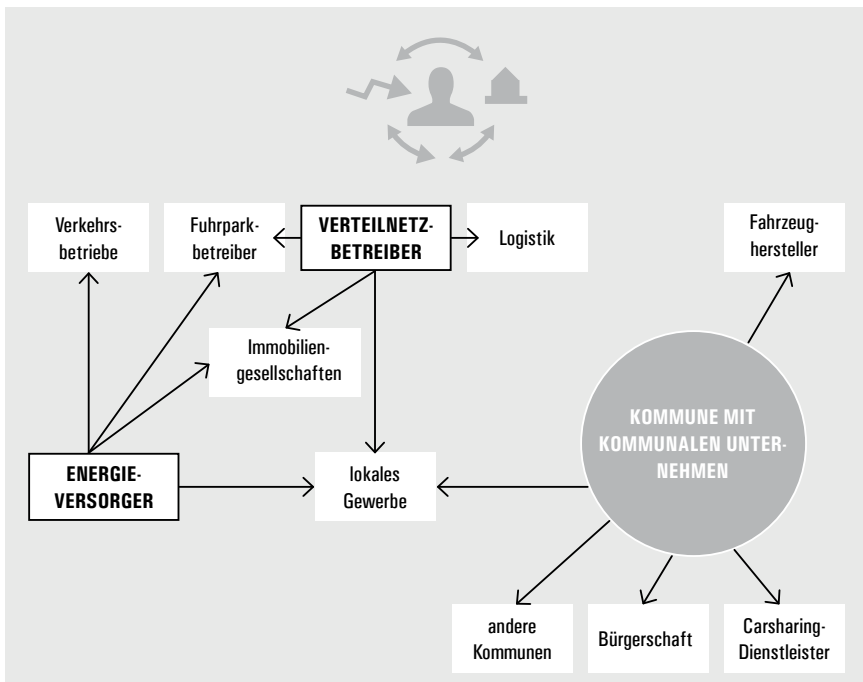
Verkehrsbetriebe

Fuhrparkbetreiber

VERTEILNETZBETREIBER

Logistik

Fahrzeughersteller

Immobiliengesellschaften

KOMMUNE MIT KOMMUNALEN UNTERNEHMEN

ENERGIEVERSORGER

lokales Gewerbe

andere Kommunen

Bürgerschaft

Carsharing-Dienstleister